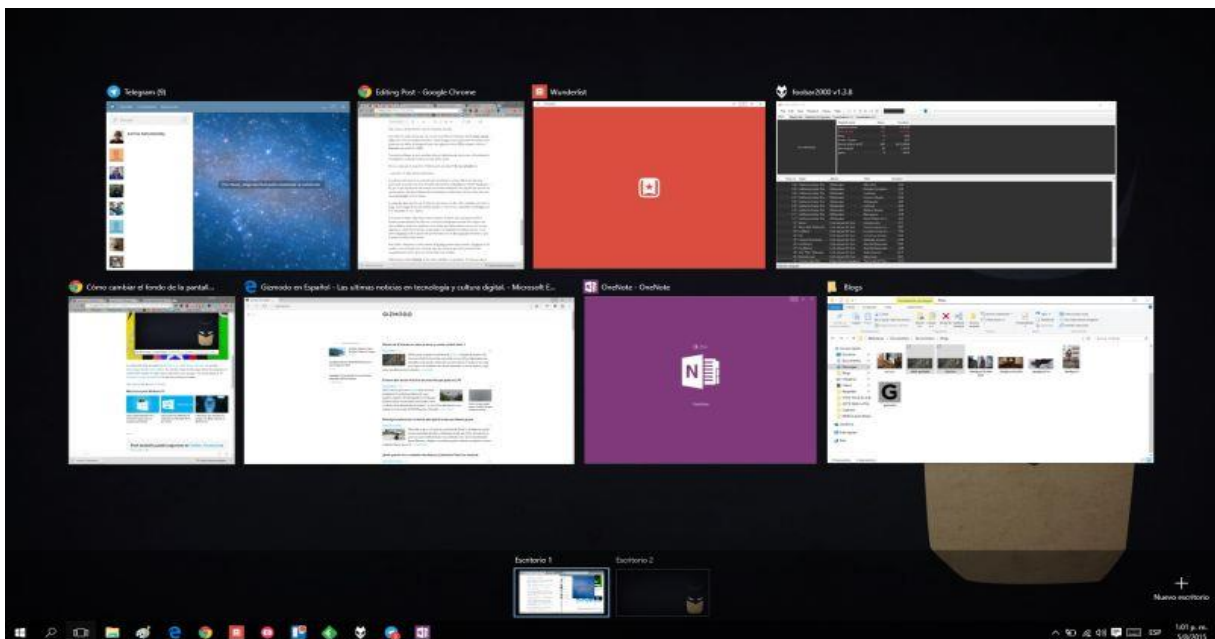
Telegram (9)

Editing Post - Google Chrome

Wunderlist

foobar2000 v1.3.8

Cómo cambiar el fondo de la pantall...

Gizmodo en Español - Las últimas noticias en tecnología y cultura digital. - Microsoft E...

OneNote - OneNote

Blogs

GIZMODO

N

G

Escritorio 1

Escritorio 2

+
Nuevo escritorio

ESP

1:01 p. m.
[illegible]